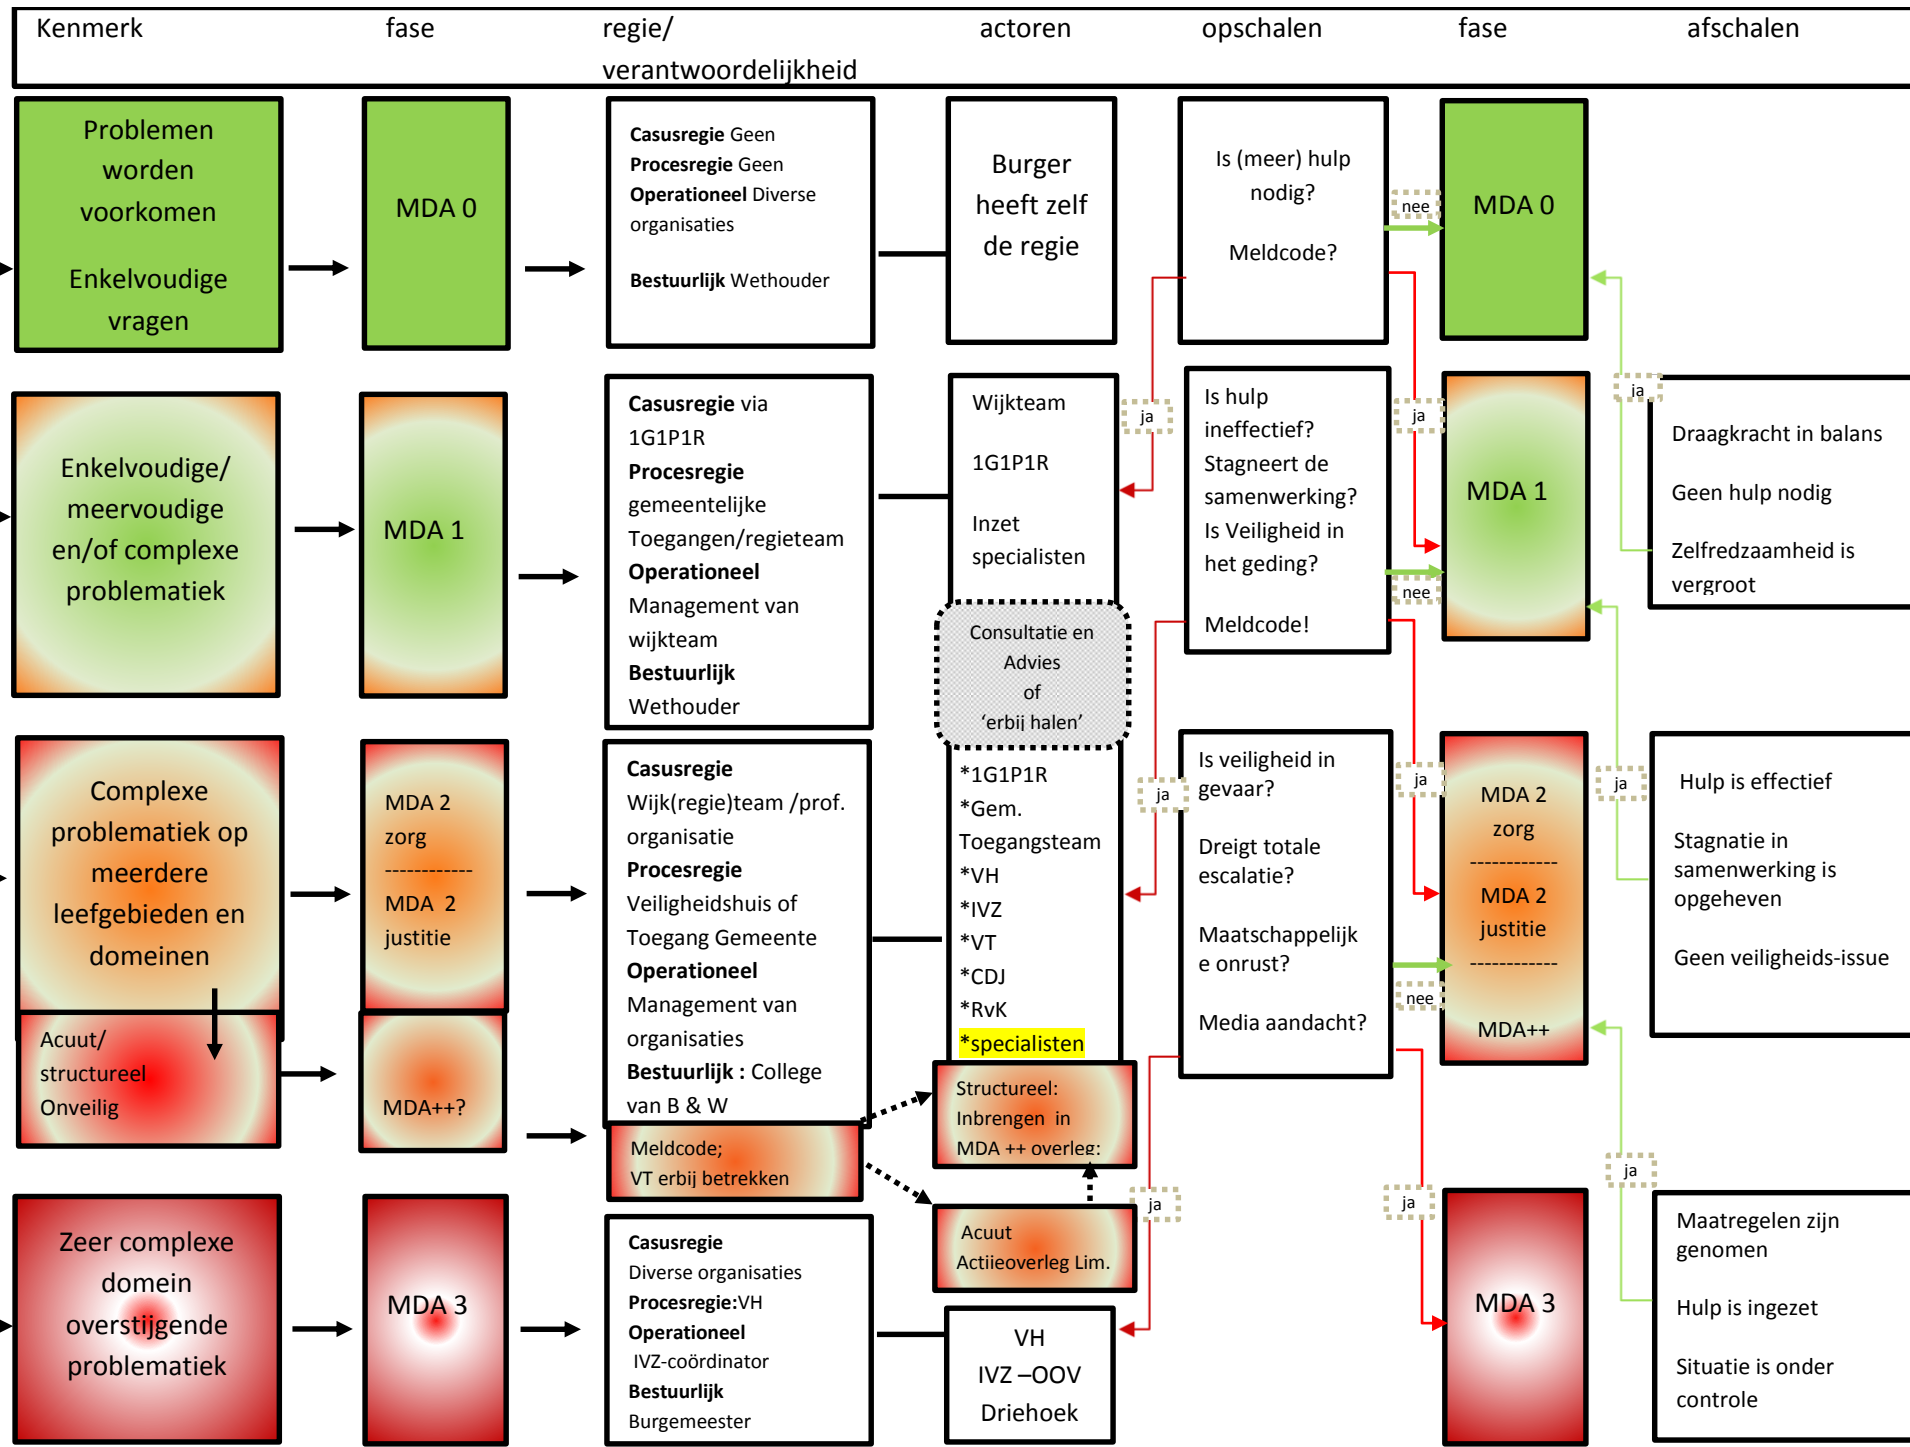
| Kenmerk | fase | regie/ verantwoordelijkheid | actoren | opschalen | fase | afschalen |
|---|---|---|---|---|---|---|

Problemen worden voorkomen

Enkelvoudige vragen

MDA 0

**Casusregie** Geen
**Procesregie** Geen
**Operationeel** Diverse organisaties

**Bestuurlijk** Wethouder

Burger heeft zelf de regie

Is (meer) hulp nodig?

Meldcode?

nee

MDA 0

Enkelvoudige/ meervoudige en/of complexe problematiek

MDA 1

**Casusregie** via 1G1P1R
**Procesregie** gemeentelijke Toegangen/regieteam
**Operationeel** Management van wijkteam
**Bestuurlijk** Wethouder

Wijkteam

1G1P1R

Inzet specialisten

ja

Is hulp ineffectief?
Stagneert de samenwerking?
Is Veiligheid in het geding?

Meldcode!

ja

nee

MDA 1

ja

Draagkracht in balans

Geen hulp nodig

Zelfredzaamheid is vergroot

Consultatie en Advies of 'erbij halen'

Complexe problematiek op meerdere leefgebieden en domeinen

MDA 2 zorg
-----------
MDA 2 justitie

**Casusregie** Wijk(regie)team /prof. organisatie
**Procesregie** Veiligheidshuis of Toegang Gemeente
**Operationeel** Management van organisaties
**Bestuurlijk :** College van B & W

*1G1P1R
*Gem. Toegangsteam
*VH
*IVZ
*VT
*CDJ
*RvK
*specialisten

ja

Is veiligheid in gevaar?

Dreigt totale escalatie?

Maatschappelijk e onrust?

Media aandacht?

ja

nee

MDA 2 zorg
-----------
MDA 2 justitie
-----------
MDA++

ja

Hulp is effectief

Stagnatie in samenwerking is opgeheven

Geen veiligheids-issue

Acuut/ structureel Onveilig

MDA++?

Meldcode; VT erbij betrekken

Structureel: Inbrengen in MDA ++ overleg:

Acuut Actieoverleg Lim.

ja

ja

ja

Zeer complexe domein overstijgende problematiek

MDA 3

**Casusregie**
Diverse organisaties
**Procesregie:**VH
**Operationeel**
IVZ-coördinator
**Bestuurlijk**
Burgemeester

VH
IVZ –OOV
Driehoek

MDA 3

Maatregelen zijn genomen

Hulp is ingezet

Situatie is onder controle